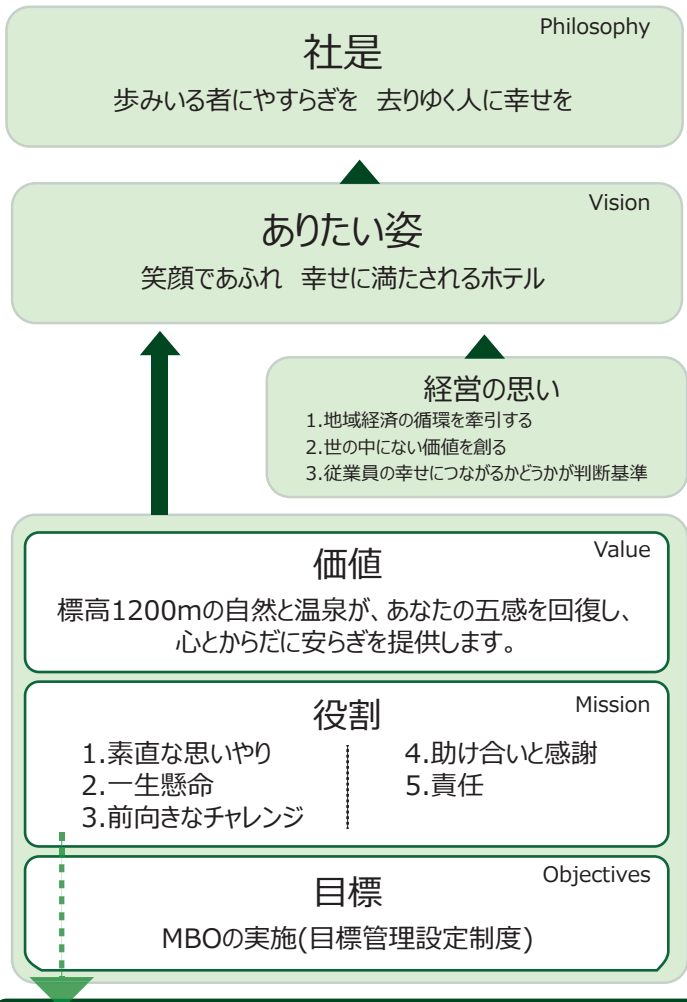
Philosophy
社是
歩みいる者にやすらぎを　去りゆく人に幸せを

Vision
ありたい姿
笑顔であふれ　幸せに満たされるホテル

経営の思い
1.地域経済の循環を牽引する
2.世の中にない価値を創る
3.従業員の幸せにつながるかどうかが判断基準

Value
価値
標高1200mの自然と温泉が、あなたの五感を回復し、心とからだに安らぎを提供します。

Mission
役割
1.素直な思いやり
2.一生懸命
3.前向きなチャレンジ
4.助け合いと感謝
5.責任

Objectives
目標
MBOの実施(目標管理設定制度)